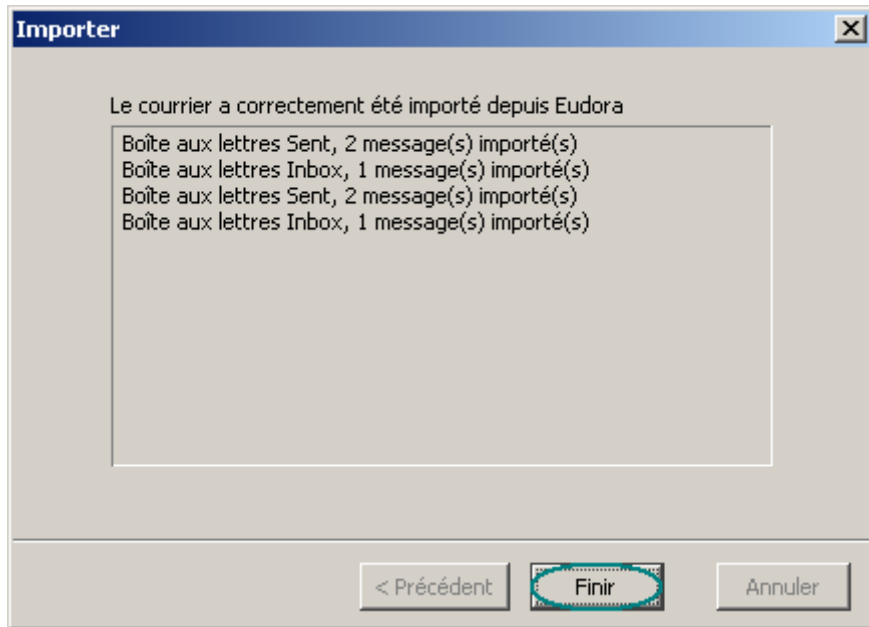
Importer

Le courrier a correctement été importé depuis Eudora

Boîte aux lettres Sent, 2 message(s) importé(s)
Boîte aux lettres Inbox, 1 message(s) importé(s)
Boîte aux lettres Sent, 2 message(s) importé(s)
Boîte aux lettres Inbox, 1 message(s) importé(s)

< Précédent
Finir
Annuler